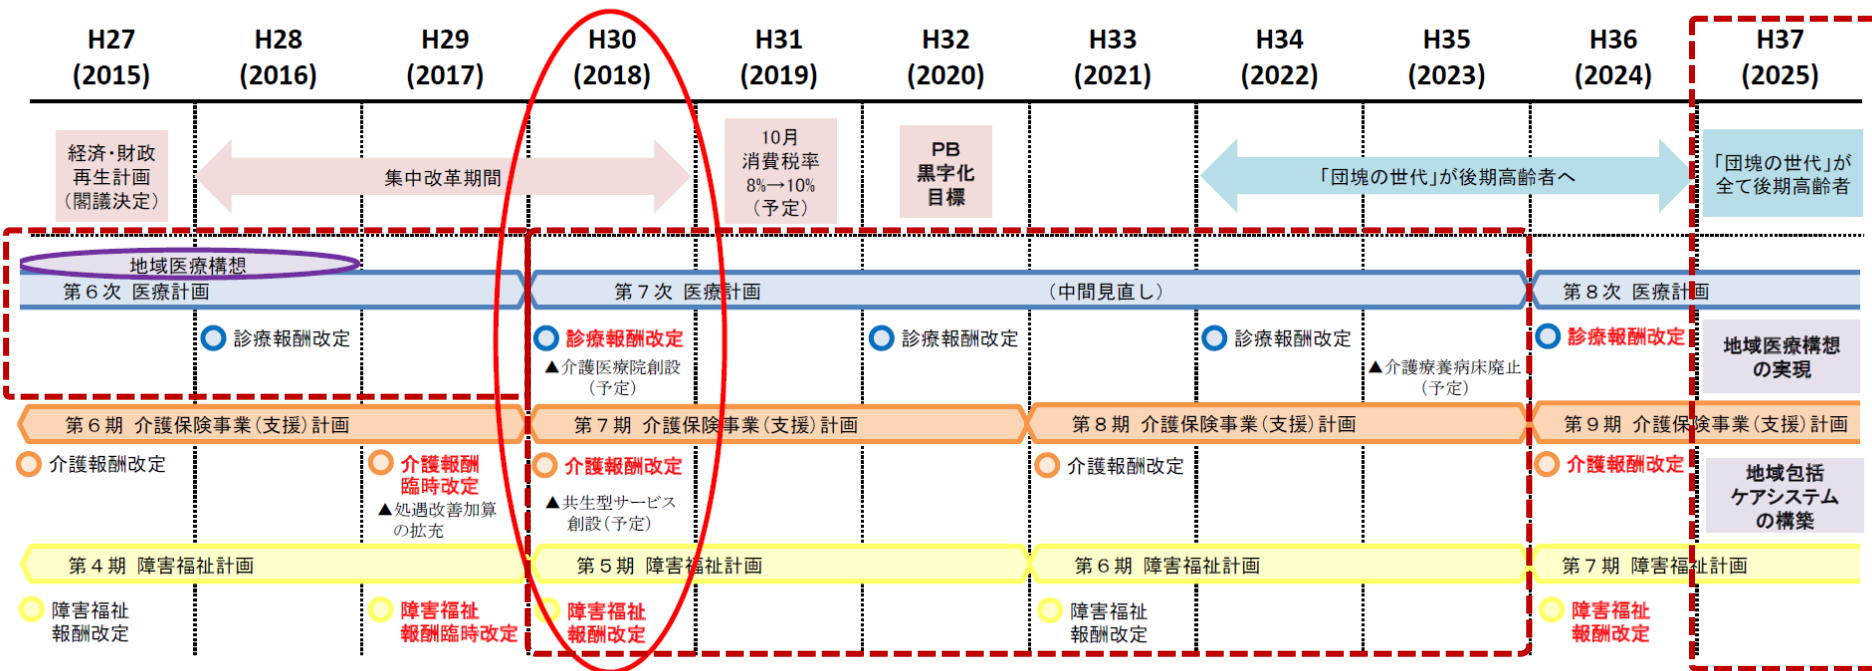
| H27 (2015) | H28 (2016) | H29 (2017) | H30 (2018) | H31 (2019) | H32 (2020) | H33 (2021) | H34 (2022) | H35 (2023) | H36 (2024) | H37 (2025) |
|---|---|---|---|---|---|---|---|---|---|---|

経済・財政再生計画（閣議決定）

集中改革期間

10月 消費税率 8%→10%（予定）

PB黒字化目標

「団塊の世代」が後期高齢者へ

「団塊の世代」が全て後期高齢者

地域医療構想

第６次 医療計画

第７次 医療計画

（中間見直し）

第８次 医療計画

診療報酬改定

診療報酬改定

▲介護医療院創設（予定）

診療報酬改定

診療報酬改定

▲介護療養病床廃止（予定）

診療報酬改定

地域医療構想の実現

第６期 介護保険事業（支援）計画

第７期 介護保険事業（支援）計画

第８期 介護保険事業（支援）計画

第９期 介護保険事業（支援）計画

介護報酬改定

介護報酬臨時改定

▲処遇改善加算の拡充

介護報酬改定

▲共生型サービス創設（予定）

介護報酬改定

介護報酬改定

地域包括ケアシステムの構築

第４期 障害福祉計画

第５期 障害福祉計画

第６期 障害福祉計画

第７期 障害福祉計画

障害福祉報酬改定

障害福祉報酬臨時改定

障害福祉報酬改定

障害福祉報酬改定

障害福祉報酬改定